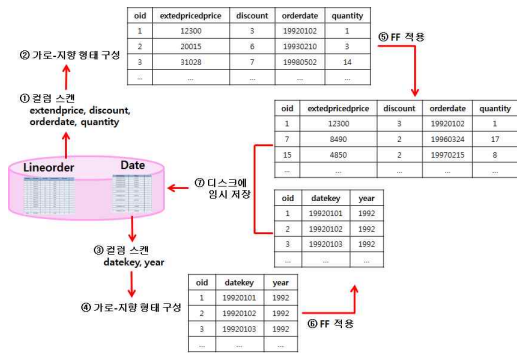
| oid | extedpricedprice | discount | orderdate | quantity |
|---|---|---|---|---|
| 1 | 12300 | 3 | 19920102 | 1 |
| 2 | 20015 | 6 | 19930210 | 3 |
| 3 | 31028 | 7 | 19980502 | 14 |
| ... | ... | ... | ... | ... |

② 가로-지향 형태 구성

① 컬럼 스캔 extendprice, discount, orderdate, quantity

⑤ FF 적용

| oid | extedpricedprice | discount | orderdate | quantity |
|---|---|---|---|---|
| 1 | 12300 | 3 | 19920102 | 1 |
| 7 | 8490 | 2 | 19960324 | 17 |
| 15 | 4850 | 2 | 19970215 | 8 |
| ... | ... | ... | ... | ... |

Lineorder

Date

⑦ 디스크에 임시 저장

| oid | datekey | year |
|---|---|---|
| 1 | 19920101 | 1992 |
| 2 | 19920102 | 1992 |
| 3 | 19920103 | 1992 |
| ... | ... | ... |

③ 컬럼 스캔 datekey, year

④ 가로-지향 형태 구성

| oid | datekey | year |
|---|---|---|
| 1 | 19920101 | 1992 |
| 2 | 19920102 | 1992 |
| 3 | 19920103 | 1992 |
| ... | ... | ... |

⑥ FF 적용